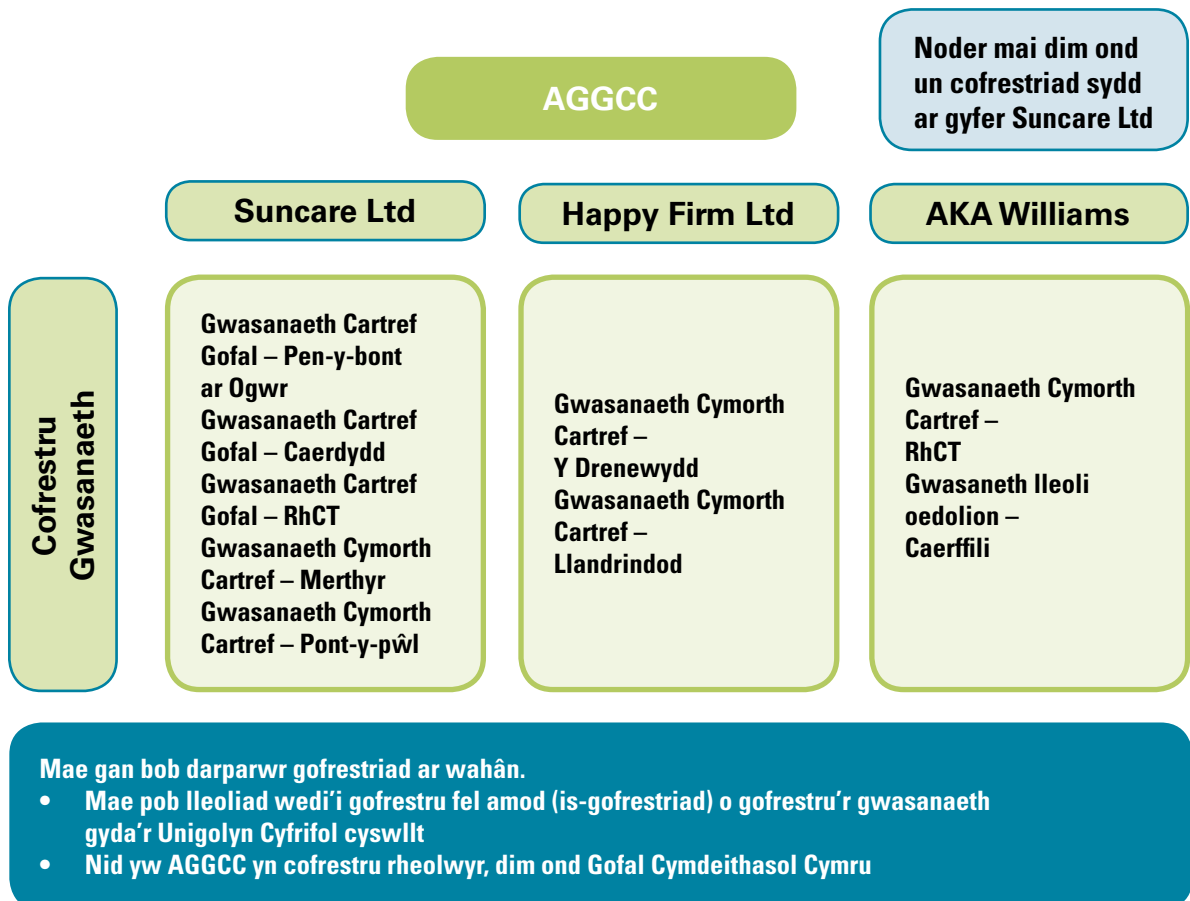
AGGCC

Noder mai dim ond un cofrestriad sydd ar gyfer Suncare Ltd

Suncare Ltd

Happy Firm Ltd

AKA Williams

Cofrestru Gwasanaeth

Gwasanaeth Cartref Gofal – Pen-y-bont ar Ogwr
Gwasanaeth Cartref Gofal – Caerdydd
Gwasanaeth Cartref Gofal – RhCT
Gwasanaeth Cymorth Cartref – Merthyr
Gwasanaeth Cymorth Cartref – Pont-y-pŵl

Gwasanaeth Cymorth Cartref – Y Drenewydd
Gwasanaeth Cymorth Cartref – Llandrindod

Gwasanaeth Cymorth Cartref – RhCT
Gwasaneth lleoli oedolion – Caerffili

Mae gan bob darparwr gofrestriad ar wahân.
• Mae pob lleoliad wedi'i gofrestru fel amod (is-gofrestriad) o gofrestru'r gwasanaeth gyda'r Unigolyn Cyfrifol cyswllt
• Nid yw AGGCC yn cofrestru rheolwyr, dim ond Gofal Cymdeithasol Cymru